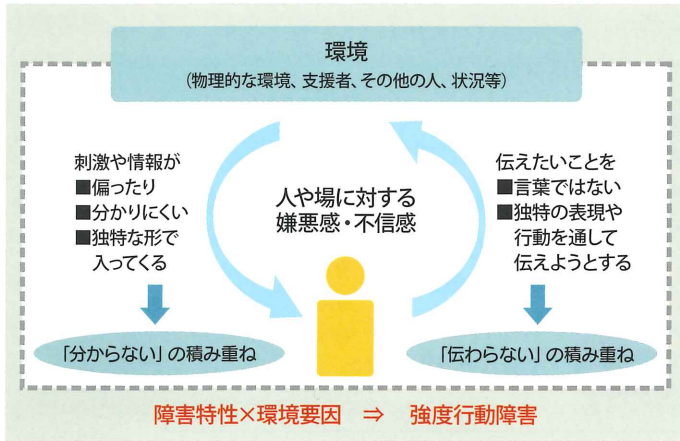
環境
（物理的な環境、支援者、その他の人、状況等）

刺激や情報が
■偏ったり
■分かりにくい
■独特な形で
入ってくる

人や場に対する
嫌悪感・不信感

伝えたいことを
■言葉ではない
■独特の表現や
行動を通して
伝えようとする

「分からない」の積み重ね

「伝わらない」の積み重ね

障害特性×環境要因 ⇒ 強度行動障害